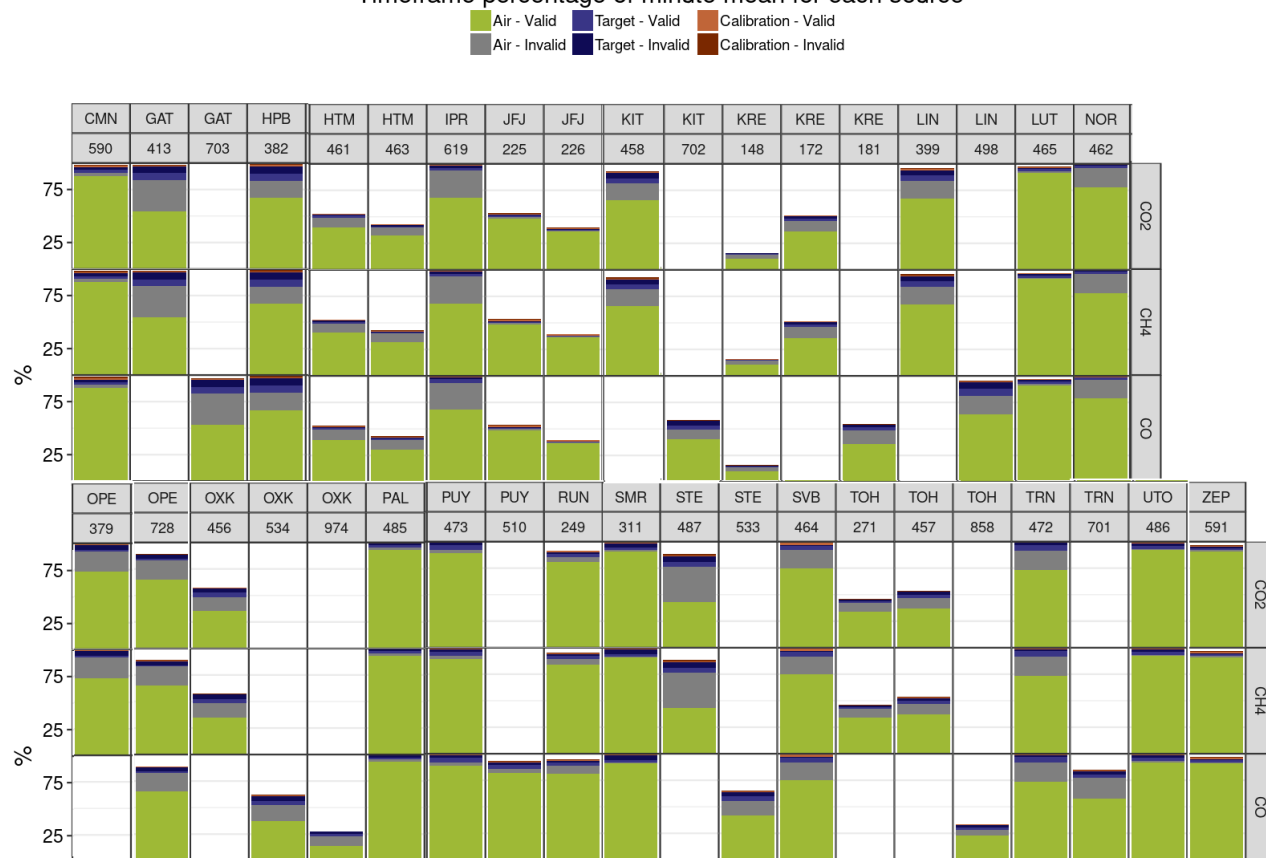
Timeframe percentage of minute mean for each source

Air - Valid
Air - Invalid
Target - Valid
Target - Invalid
Calibration - Valid
Calibration - Invalid

CMN 590
GAT 413
GAT 703
HPB 382
HTM 461
HTM 463
IPR 619
JFJ 225
JFJ 226
KIT 458
KIT 702
KRE 148
KRE 172
KRE 181
LIN 399
LIN 498
LUT 465
NOR 462

CO2
CH4
CO

75
25
75
25
75
25
%

OPE 379
OPE 728
OXK 456
OXK 534
OXK 974
PAL 485
PUY 473
PUY 510
RUN 249
SMR 311
STE 487
STE 533
SVB 464
TOH 271
TOH 457
TOH 858
TRN 472
TRN 701
UTO 486
ZEP 591

CO2
CH4
CO

75
25
75
25
75
25
%